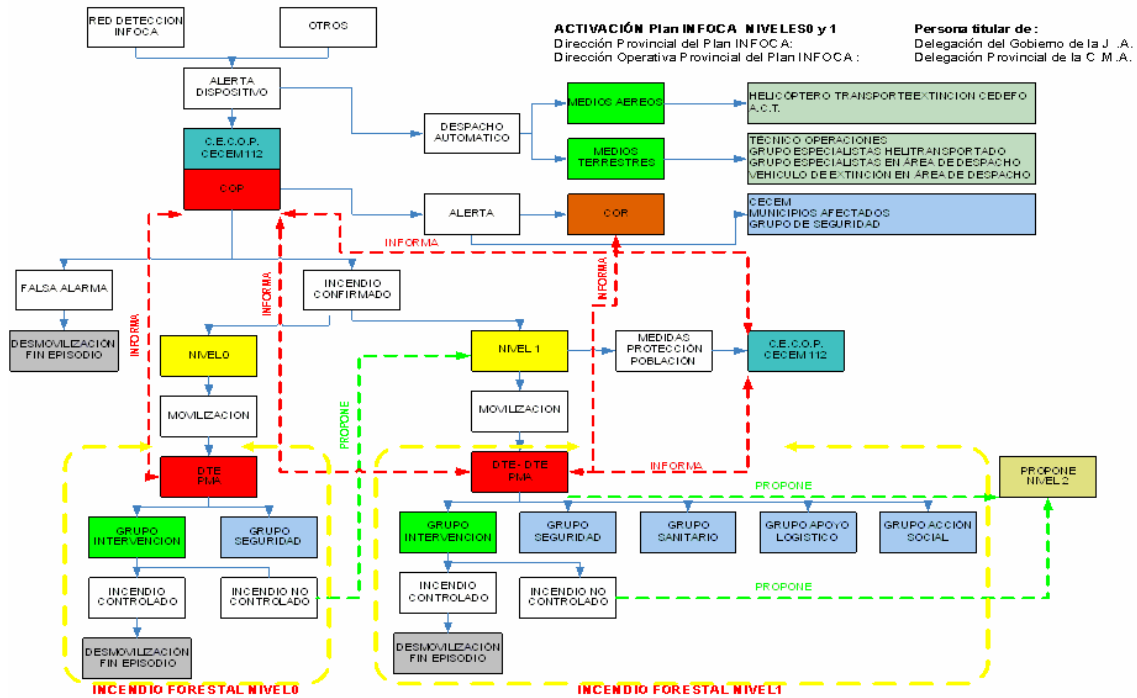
RED DETECCION INFOCA

OTROS

ACTIVACIÓN Plan INFOCA NIVELES0 y 1
Dirección Provincial del Plan INFOCA:
Dirección Operativa Provincial del Plan INFOCA :

Persona titular de :
Delegación del Gobierno de la J. A.
Delegación Provincial de la C.M.A.

ALERTA DISPOSITIVO

MEDIOS AEREOS

HELICÓPTERO TRANSPORTEEXTINCION CEDEFO A.C.T.

C.E.C.O.P. CECEM112

DESPACHO AUTOMATICO

MEDIOS TERRESTRES

TÉCNICO OPERACIONES
GRUPO ESPECIALISTAS HELITRANSPORTADO
GRUPO ESPECIALISTAS EN ÁREA DE DESPACHO
VEHICULO DE EXTINCIÓN EN ÁREA DE DESPACHO

COP

ALERTA

COP

CECEM
MUNICIPIOS AFECTADOS
GRUPO DE SEGURIDAD

INFORMA

FALSA ALARMA

INFORMA

INCENDIO CONFIRMADO

INFORMA

DESMOVILIZACION FIN EPISODIO

INFORMA

NIVEL0

NIVEL 1

MEDIDAS PROTECCIÓN POBLACIÓN

C.E.C.O.P. CECEM 112

MOVILIZACION

PROPONE

MOVILIZACION

DTE PMA

DTE- DTE PMA

INFORMA

PROPONE NIVEL 2

PROPONE

GRUPO INTERVENCION

GRUPO SEGURIDAD

GRUPO INTERVENCION

GRUPO SEGURIDAD

GRUPO SANITARIO

GRUPO APOYO LOGISTICO

GRUPO ACCIÓN SOCIAL

INCENDIO CONTROLADO

INCENDIO NO CONTROLADO

INCENDIO CONTROLADO

INCENDIO NO CONTROLADO

PROPONE

DESMOVILIZACIÓN FIN EPISODIO

DESMOVILIZACIÓN FIN EPISODIO

INCENDIO FORESTAL NIVEL0

INCENDIO FORESTAL NIVEL1